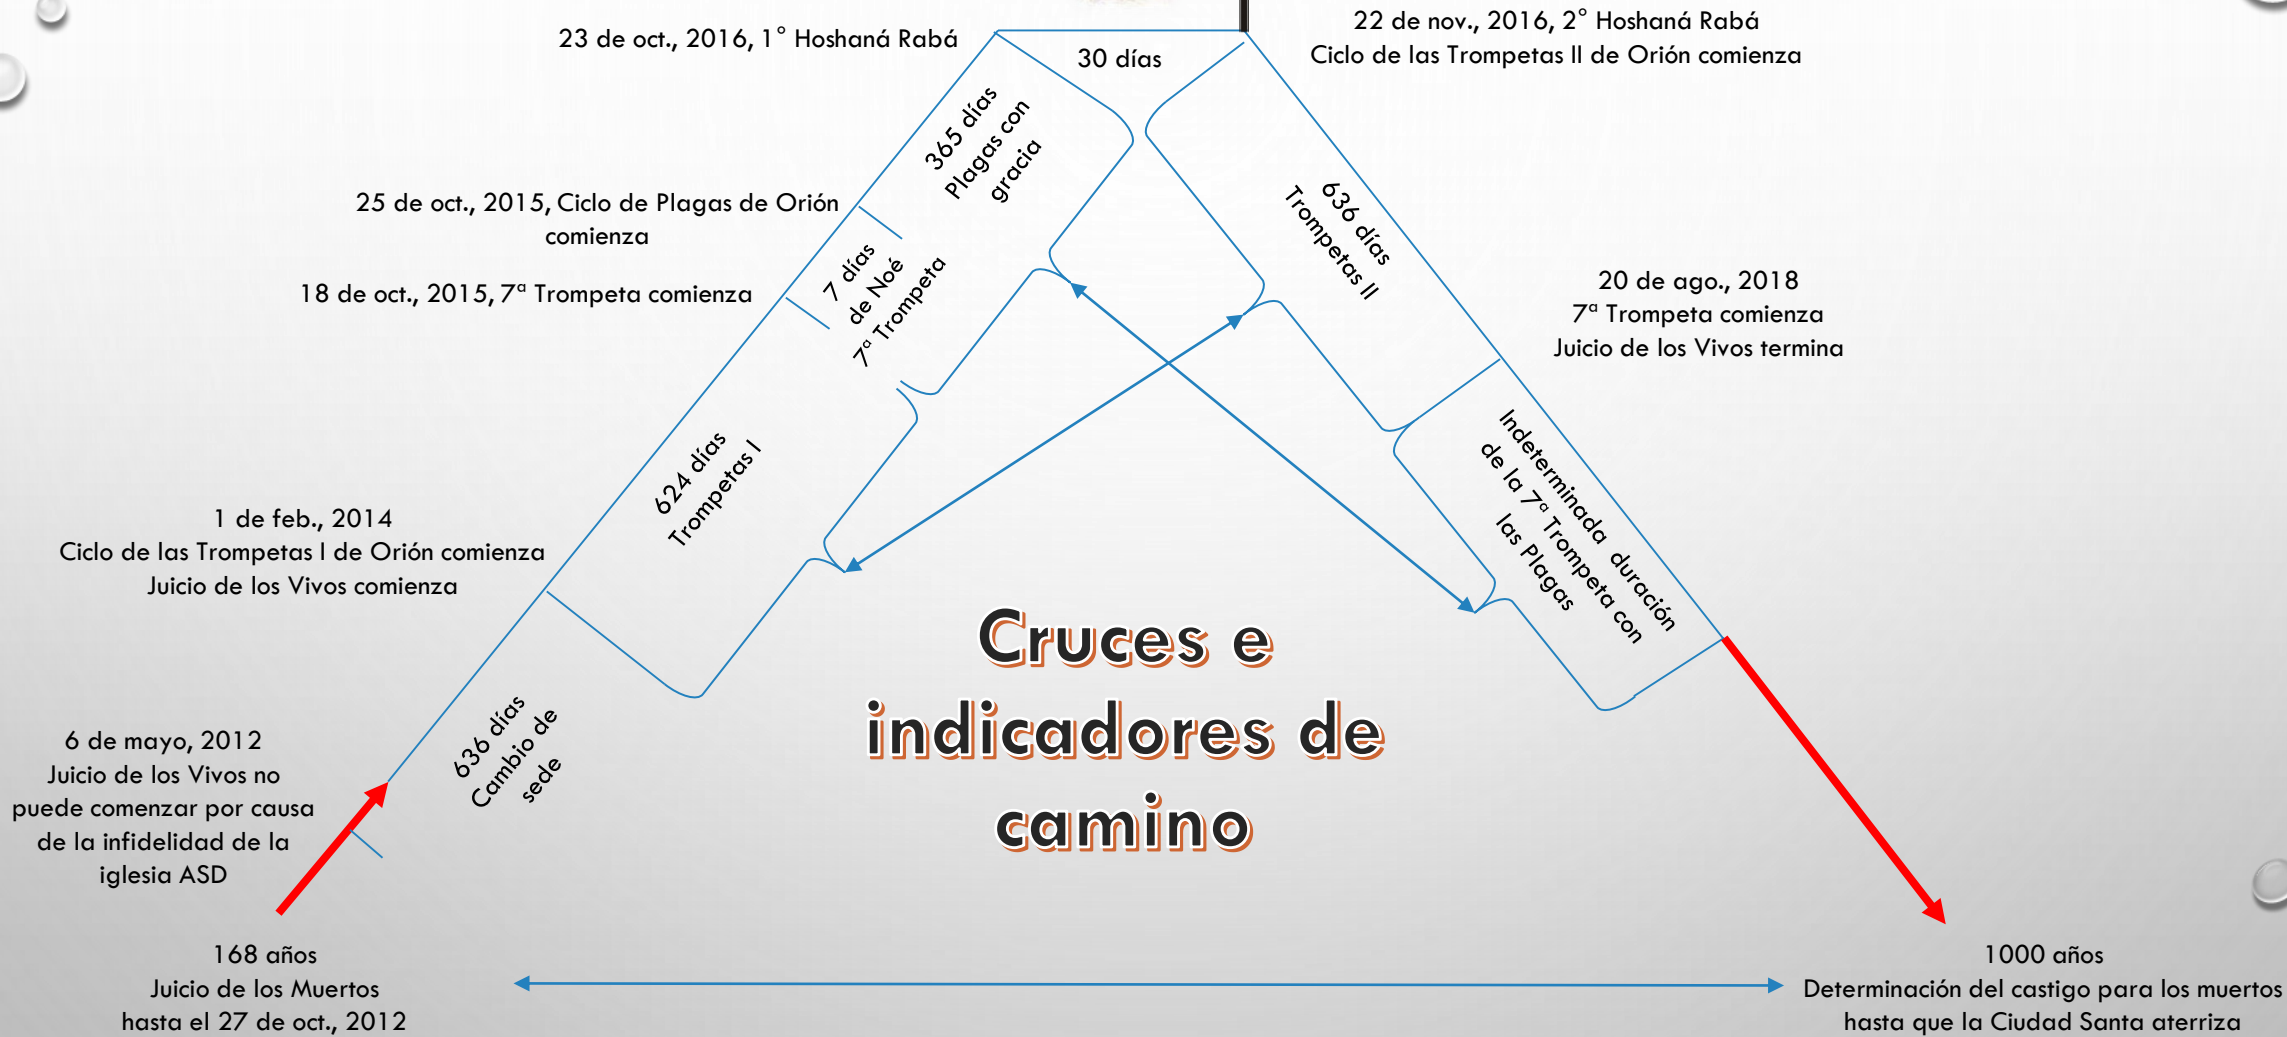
23 de oct., 2016, 1° Hoshaná Rabá

30 días

22 de nov., 2016, 2° Hoshaná Rabá
Ciclo de las Trompetas II de Orión comienza

365 días Plagas con gracia

25 de oct., 2015, Ciclo de Plagas de Orión comienza

7 días de Noé 7ª Trompeta

18 de oct., 2015, 7ª Trompeta comienza

636 días Trompetas II

20 de ago., 2018
7ª Trompeta comienza
Juicio de los Vivos termina

624 días Trompetas I

1 de feb., 2014
Ciclo de las Trompetas I de Orión comienza
Juicio de los Vivos comienza

Indeterminada duración de la 7ª Trompeta con las Plagas

Cruces e indicadores de camino

636 días Cambio de sede

6 de mayo, 2012
Juicio de los Vivos no puede comenzar por causa de la infidelidad de la iglesia ASD

168 años
Juicio de los Muertos
hasta el 27 de oct., 2012

1000 años
Determinación del castigo para los muertos
hasta que la Ciudad Santa aterriza